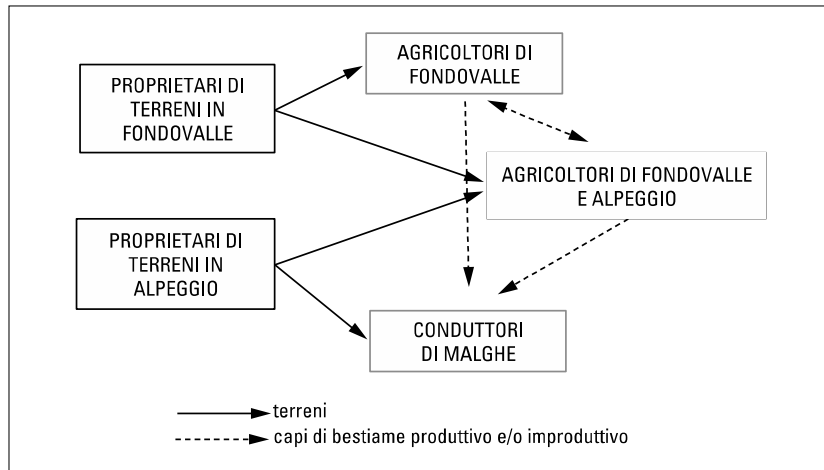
PROPRIETARI DI TERRENI IN FONDOVALLE

AGRICOLTORI DI FONDOVALLE

AGRICOLTORI DI FONDOVALLE E ALPEGGIO

PROPRIETARI DI TERRENI IN ALPEGGIO

CONDUTTORI DI MALGHE

terreni

capi di bestiame produttivo e/o improduttivo